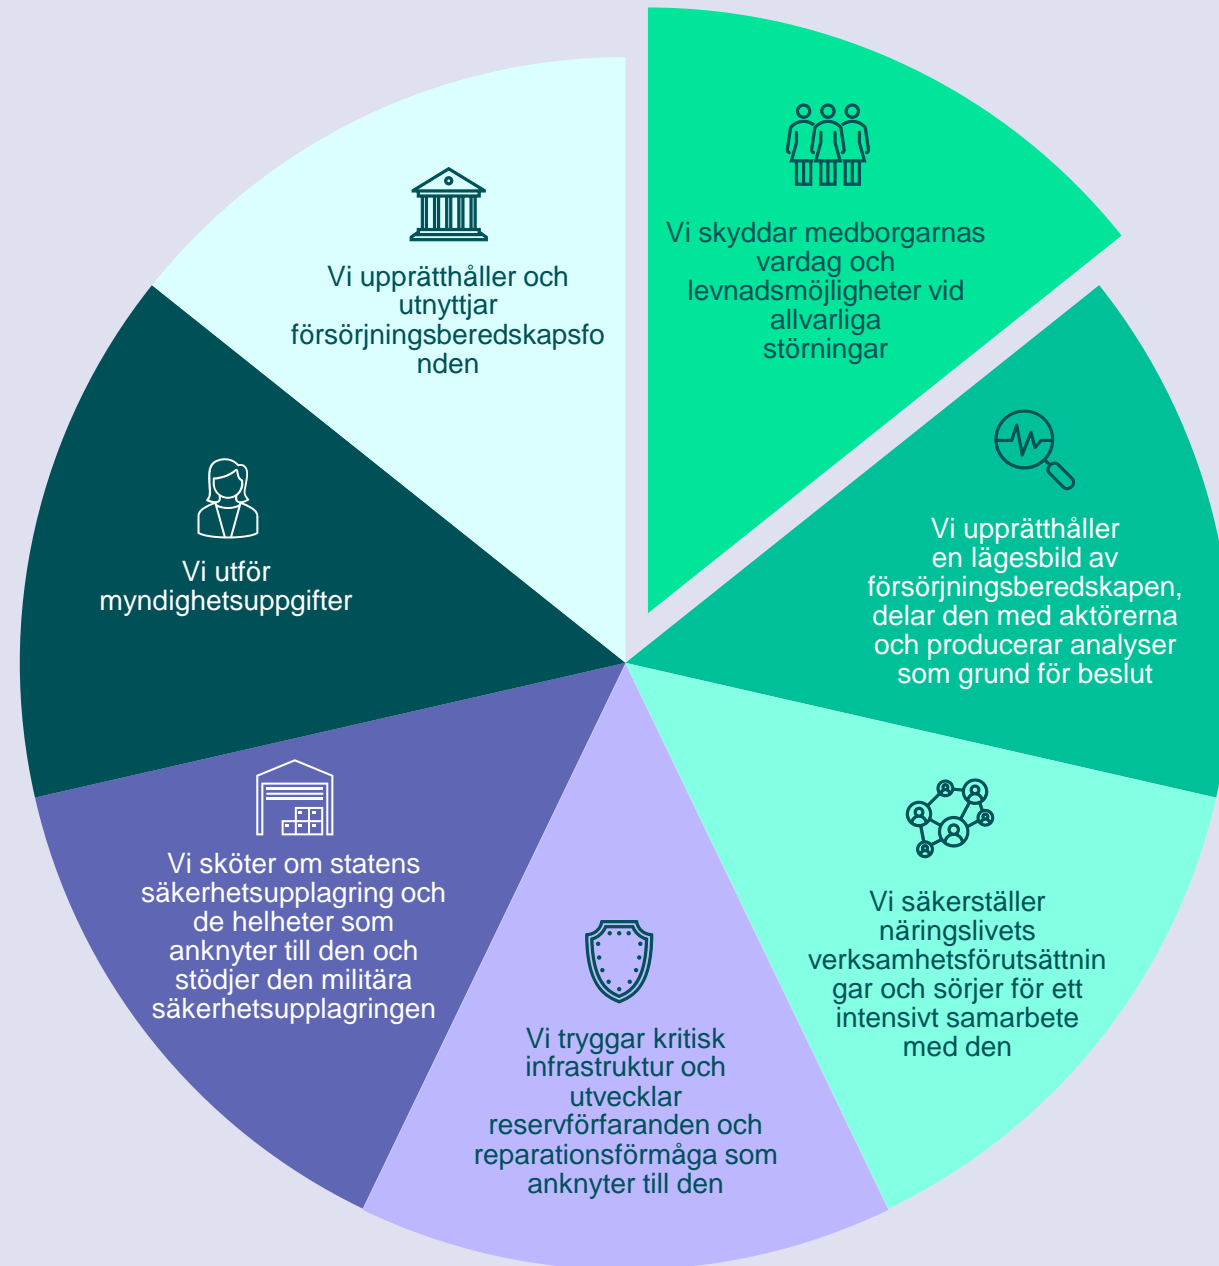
Vi skyddar medborgarnas vardag och levnadsmöjligheter vid allvarliga störningar

Vi upprätthåller en lägesbild av försörjningsberedskapen, delar den med aktörerna och producerar analyser som grund för beslut

Vi säkerställer näringslivets verksamhetsförutsättningar och sörjer för ett intensivt samarbete med den

Vi tryggar kritisk infrastruktur och utvecklar reservförfaranden och reparationsförmåga som anknyter till den

Vi sköter om statens säkerhetsupplagring och de helheter som anknyter till den och stödjer den militära säkerhetsupplagringen

Vi utför myndighetsuppgifter

Vi upprätthåller och utnyttjar försörjningsberedskapsfonden